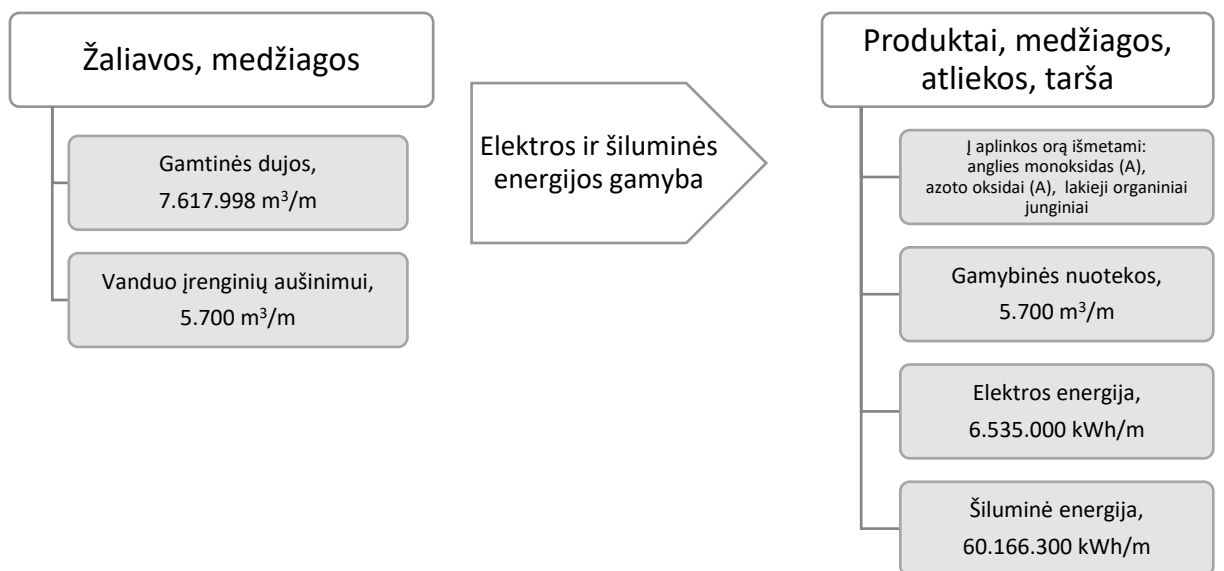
Žaliavos, medžiagos

Gamtinės dujos, 7.617.998 m$^3$/m

Vanduo įrenginių aušinimui, 5.700 m$^3$/m

Elektros ir šiluminės energijos gamyba

Produktai, medžiagos, atliekos, tarša

Į aplinkos orą išmetami: anglies monoksidas (A), azoto oksidai (A), lakieji organiniai junginiai

Gamybinės nuotekos, 5.700 m$^3$/m

Elektros energija, 6.535.000 kWh/m

Šiluminė energija, 60.166.300 kWh/m